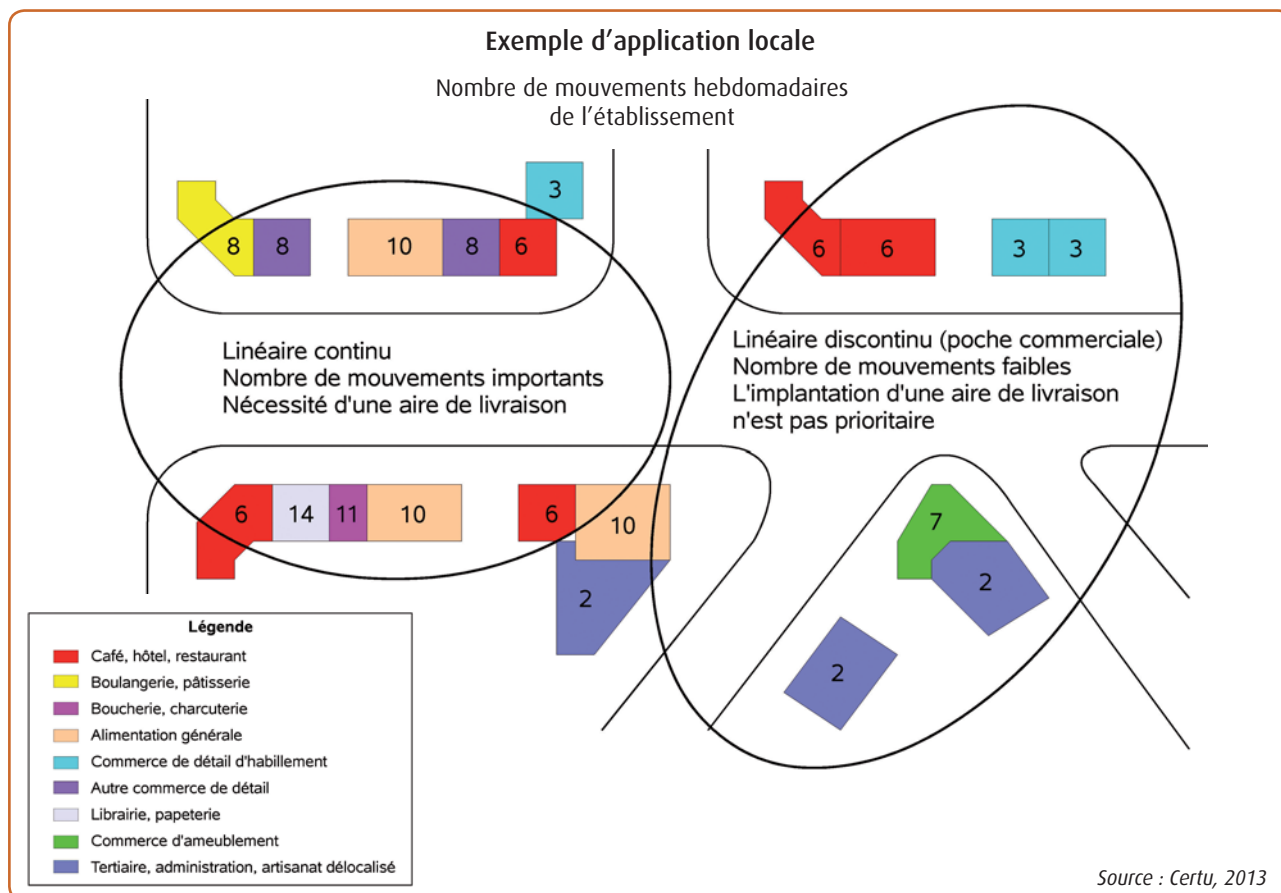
Exemple d’application locale

Nombre de mouvements hebdomadaires de l’établissement

3

8 8 10 8 6

6 6 3 3

Linéaire continu
Nombre de mouvements importants
Nécessité d'une aire de livraison

Linéaire discontinu (poche commerciale)
Nombre de mouvements faibles
L'implantation d'une aire de livraison n'est pas prioritaire

6 14 11 10 6 10

7

2

2

2

Légende
Café, hôtel, restaurant
Boulangerie, pâtisserie
Boucherie, charcuterie
Alimentation générale
Commerce de détail d'habillement
Autre commerce de détail
Librairie, papeterie
Commerce d'ameublement
Tertiaire, administration, artisanat délocalisé

Source : Certu, 2013